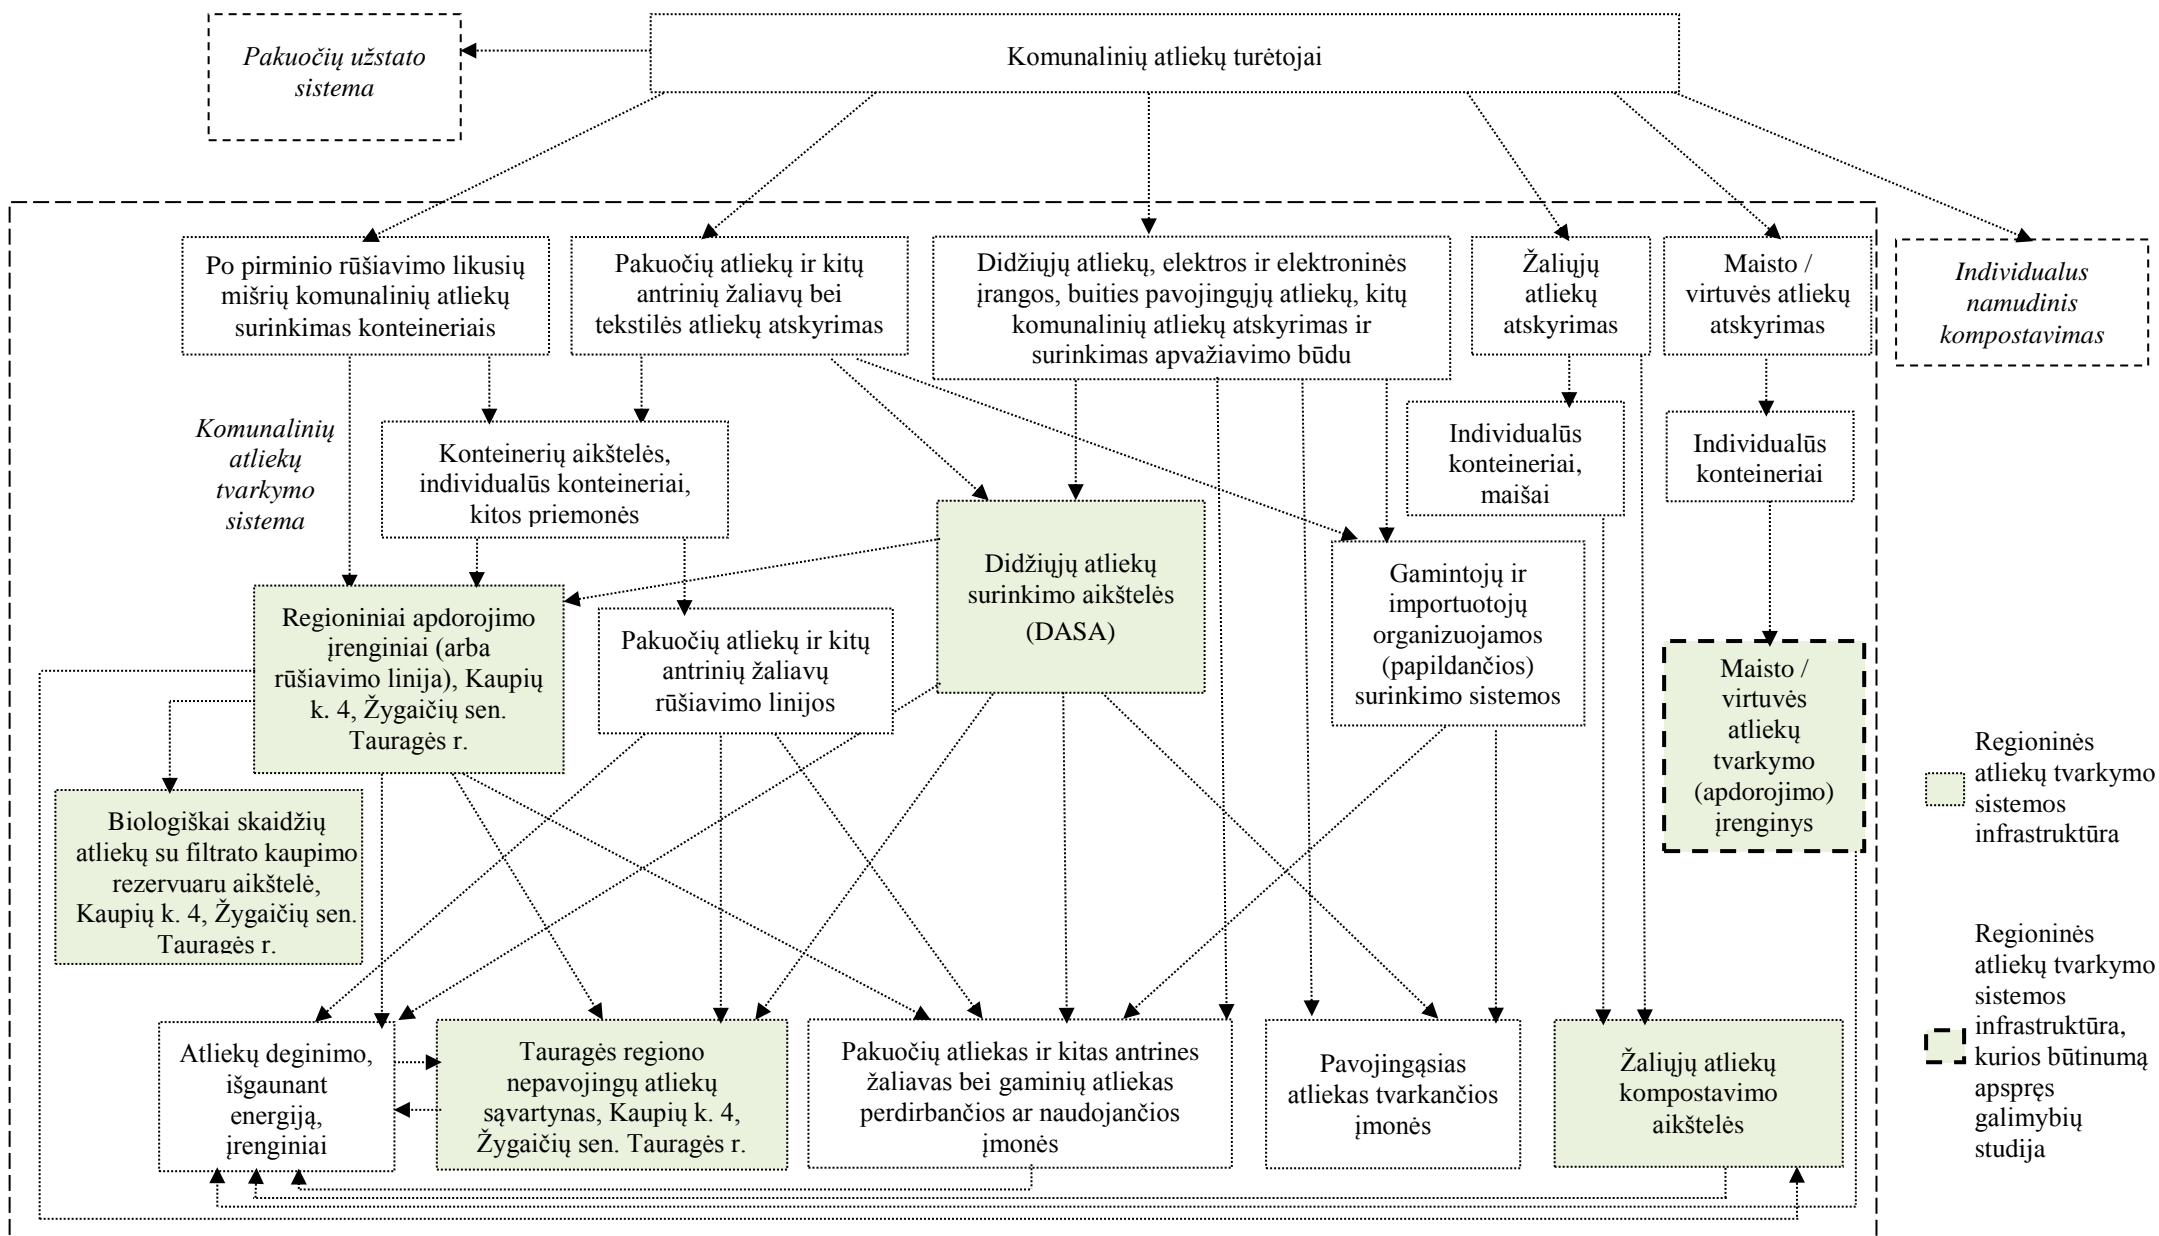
Pakuočių užstato sistema

Komunalinių atliekų turėtojai

Po pirminio rūšiavimo likusių mišrių komunalinių atliekų surinkimas konteineriais

Pakuočių atliekų ir kitų antrinių žaliavų bei tekstilės atliekų atskyrimas

Didžiųjų atliekų, elektros ir elektroninės įrangos, buities pavojingųjų atliekų, kitų komunalinių atliekų atskyrimas ir surinkimas apvažiavimo būdu

Žaliųjų atliekų atskyrimas

Maisto / virtuvės atliekų atskyrimas

Individualus namudinis kompostavimas

Komunalinių atliekų tvarkymo sistema

Konteinerių aikštelės, individualūs konteineriai, kitos priemonės

Individualūs konteineriai, maišai

Individualūs konteineriai

Didžiųjų atliekų surinkimo aikštelės (DASA)

Gamintojų ir importuotojų organizuojamos (papildančios) surinkimo sistemos

Regioniniai apdorojimo įrenginiai (arba rūšiavimo linija), Kaupių k. 4, Žygaičių sen. Tauragės r.

Pakuočių atliekų ir kitų antrinių žaliavų rūšiavimo linijos

Maisto / virtuvės atliekų tvarkymo (apdorojimo) įrenginys

Regioninės atliekų tvarkymo sistemos infrastruktūra

Biologiškai skaidžių atliekų su filtrato kaupimo rezervuaru aikštelė, Kaupių k. 4, Žygaičių sen. Tauragės r.

Regioninės atliekų tvarkymo sistemos infrastruktūra, kurios būtinumą apspręs galimybių studija

Atliekų deginimo, išgaunant energiją, įrenginiai

Tauragės regiono nepavojingų atliekų sąvartynas, Kaupių k. 4, Žygaičių sen. Tauragės r.

Pakuočių atliekas ir kitas antrines žaliavas bei gaminių atliekas perdirbančios ar naudojančios įmonės

Pavojingąsias atliekas tvarkančios įmonės

Žaliųjų atliekų kompostavimo aikštelės